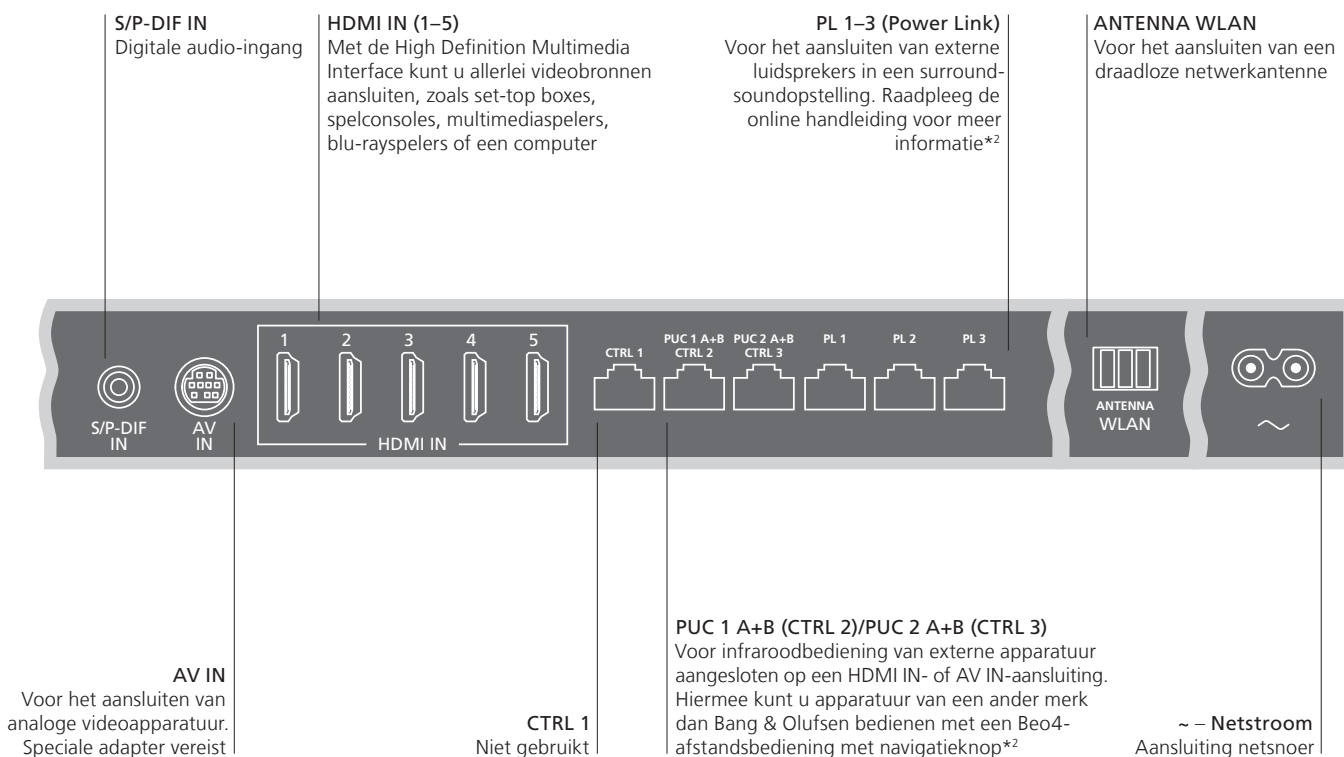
S/P-DIF IN
Digitale audio-ingang

HDMI IN (1–5)
Met de High Definition Multimedia Interface kunt u allerlei videobronnen aansluiten, zoals set-top boxes, spelconsoles, multimediaspelers, blu-rayspelers of een computer

PL 1–3 (Power Link)
Voor het aansluiten van externe luidsprekers in een surroundsoundopstelling. Raadpleeg de online handleiding voor meer informatie*$^2$

ANTENNA WLAN
Voor het aansluiten van een draadloze netwerkantenne

1 2 3 4 5

CTRL 1

PUC 1 A+B CTRL 2

PUC 2 A+B CTRL 3

PL 1

PL 2

PL 3

S/P-DIF IN

AV IN

HDMI IN

ANTENNA WLAN

~

PUC 1 A+B (CTRL 2)/PUC 2 A+B (CTRL 3)
Voor infraroodbediening van externe apparatuur aangesloten op een HDMI IN- of AV IN-aansluiting. Hiermee kunt u apparatuur van een ander merk dan Bang & Olufsen bedienen met een Beo4-afstandsbediening met navigatieknop*$^2$

AV IN
Voor het aansluiten van analoge videoapparatuur. Speciale adapter vereist

CTRL 1
Niet gebruikt

~ – Netstroom
Aansluiting netsnoer